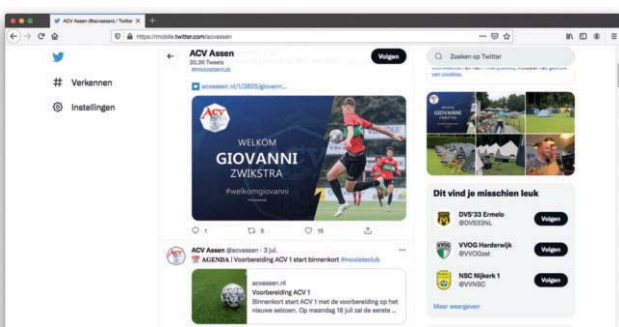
ACV Assen (@acvassen) / Twitter

https://mobile.twitter.com/acvassen

Verkennen

Instellingen

ACV Assen
20,3K Tweets

Volgen

#mooisteclub

acvassen.nl/1/2825/giovann...

ACV

WELKOM
GIOVANNI
ZWIKSTRA

#welkomgiovanni

1
5
15

ACV Assen @acvassen · 3 jul.
AGENDA | Voorbereiding ACV 1 start binnenkort #mooisteclub

acvassen.nl
Voorbereiding ACV 1
Binnenkort start ACV 1 met de voorbereiding op het nieuwe seizoen. Op maandag 18 juli zal de eerste ...

Zoeken op Twitter

van cookies.

Dit vind je misschien leuk

DVS'33 Ermelo
@DVS33NL
Volgen

VVOG Harderwijk
@VVOGzat
Volgen

NSC Nijkerk 1
@VVNSC
Volgen

Meer weergeven